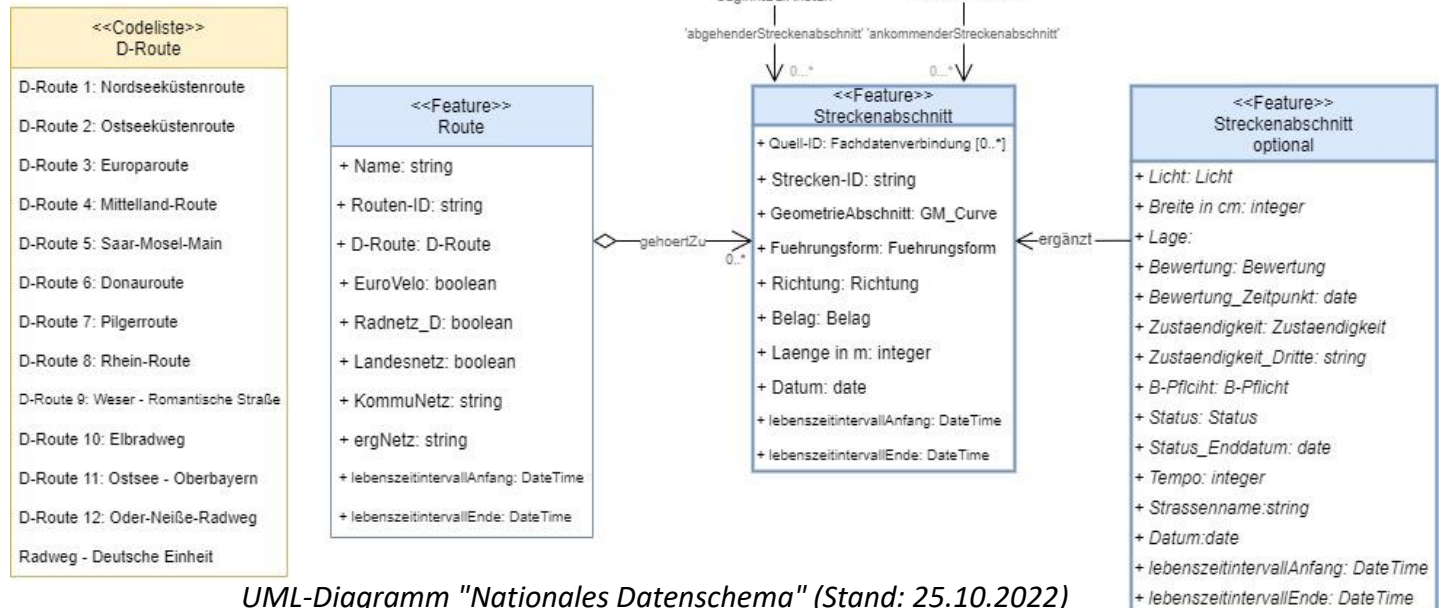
<<Codeliste>>
D-Route

D-Route 1: Nordseeküstenroute

D-Route 2: Ostseeküstenroute

D-Route 3: Europaroute

D-Route 4: Mittelland-Route

D-Route 5: Saar-Mosel-Main

D-Route 6: Donauroute

D-Route 7: Pilgerroute

D-Route 8: Rhein-Route

D-Route 9: Weser - Romantische Straße

D-Route 10: Elbradweg

D-Route 11: Ostsee - Oberbayern

D-Route 12: Oder-Neiße-Radweg

Radweg - Deutsche Einheit

<<Feature>>
Route

+ Name: string

+ Routen-ID: string

+ D-Route: D-Route

+ EuroVelo: boolean

+ Radnetz_D: boolean

+ Landesnetz: boolean

+ KommuNetz: string

+ ergNetz: string

+ lebenszeitintervallAnfang: DateTime

+ lebenszeitintervallEnde: DateTime

gehoertZu

0..*

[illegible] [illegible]

'abgehenderStreckenabschnitt' 'ankommenderStreckenabschnitt'

0...* 0...*

<<Feature>>
Streckenabschnitt

+ Quell-ID: Fachdatenverbindung [0..*]

+ Strecken-ID: string

+ GeometrieAbschnitt: GM_Curve

+ Fuehrungsform: Fuehrungsform

+ Richtung: Richtung

+ Belag: Belag

+ Laenge in m: integer

+ Datum: date

+ lebenszeitintervallAnfang: DateTime

+ lebenszeitintervallEnde: DateTime

ergänzt

<<Feature>>
Streckenabschnitt
optional

+ Licht: Licht

+ Breite in cm: integer

+ Lage:

+ Bewertung: Bewertung

+ Bewertung_Zeitpunkt: date

+ Zustaendigkeit: Zustaendigkeit

+ Zustaendigkeit_Dritte: string

+ B-Pflciht: B-Pflicht

+ Status: Status

+ Status_Enddatum: date

+ Tempo: integer

+ Strassenname:string

+ Datum:date

+ lebenszeitintervallAnfang: DateTime

+ lebenszeitintervallEnde: DateTime

UML-Diagramm "Nationales Datenschema" (Stand: 25.10.2022)